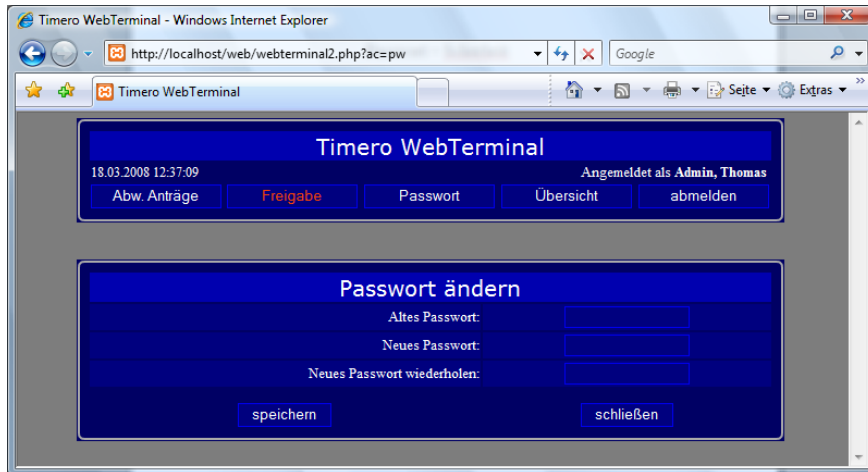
Timero WebTerminal - Windows Internet Explorer

http://localhost/web/webterminal2.php?ac=pw

Google

Timero WebTerminal

Seite ▾ Extras ▾

Timero WebTerminal

18.03.2008 12:37:09

Angemeldet als Admin, Thomas

Abw. Anträge | Freigabe | Passwort | Übersicht | abmelden

Passwort ändern

Altes Passwort:

Neues Passwort:

Neues Passwort wiederholen:

speichern

schließen